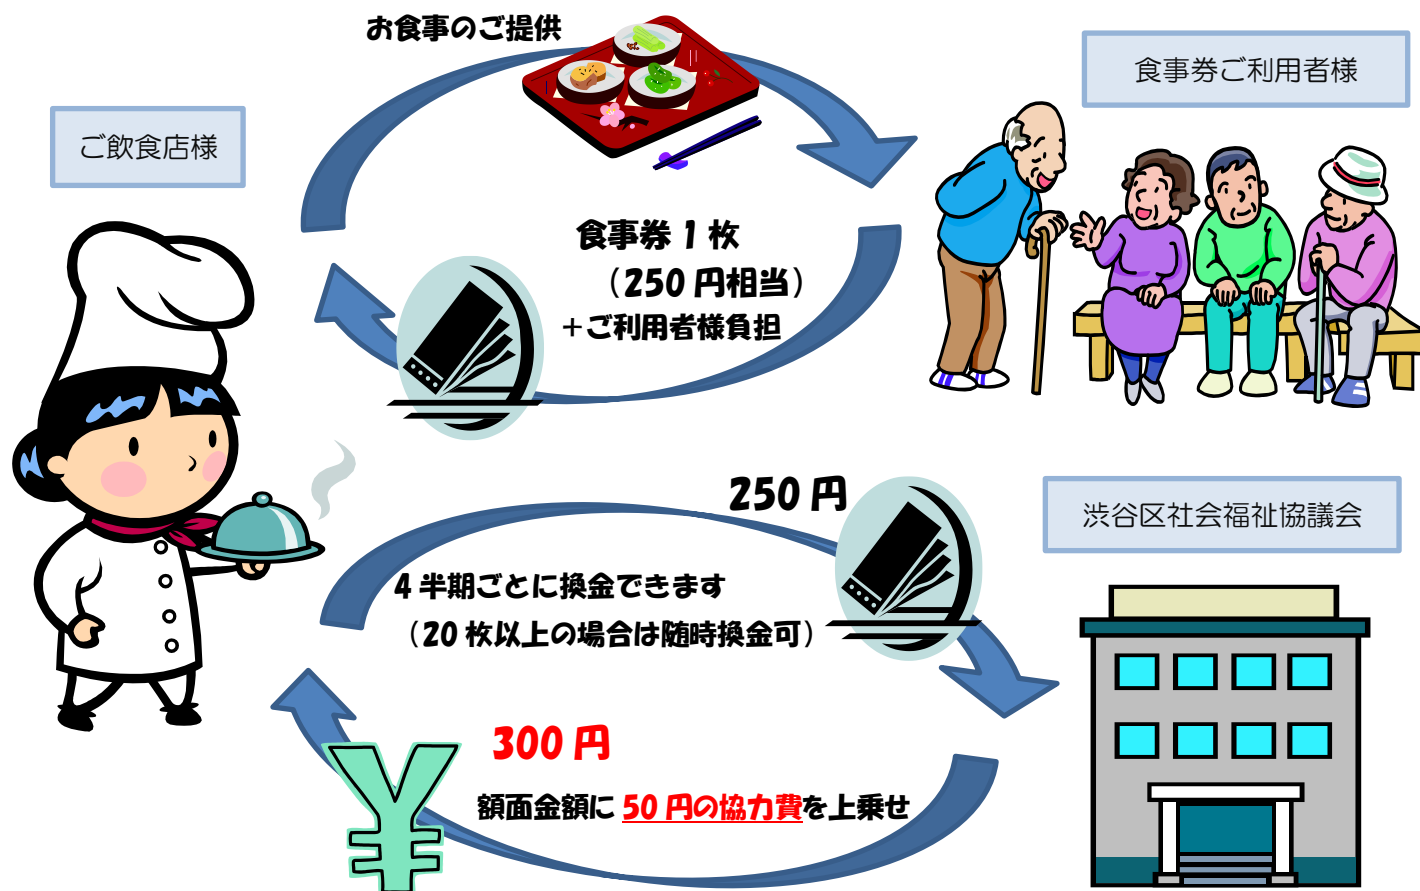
お食事のご提供

食事券ご利用者様

ご飲食店様

食事券１枚
（250 円相当）
＋ご利用者様負担

250 円

渋谷区社会福祉協議会

４半期ごとに換金できます
（20 枚以上の場合は随時換金可）

300 円

額面金額に 50 円の協力費を上乗せ